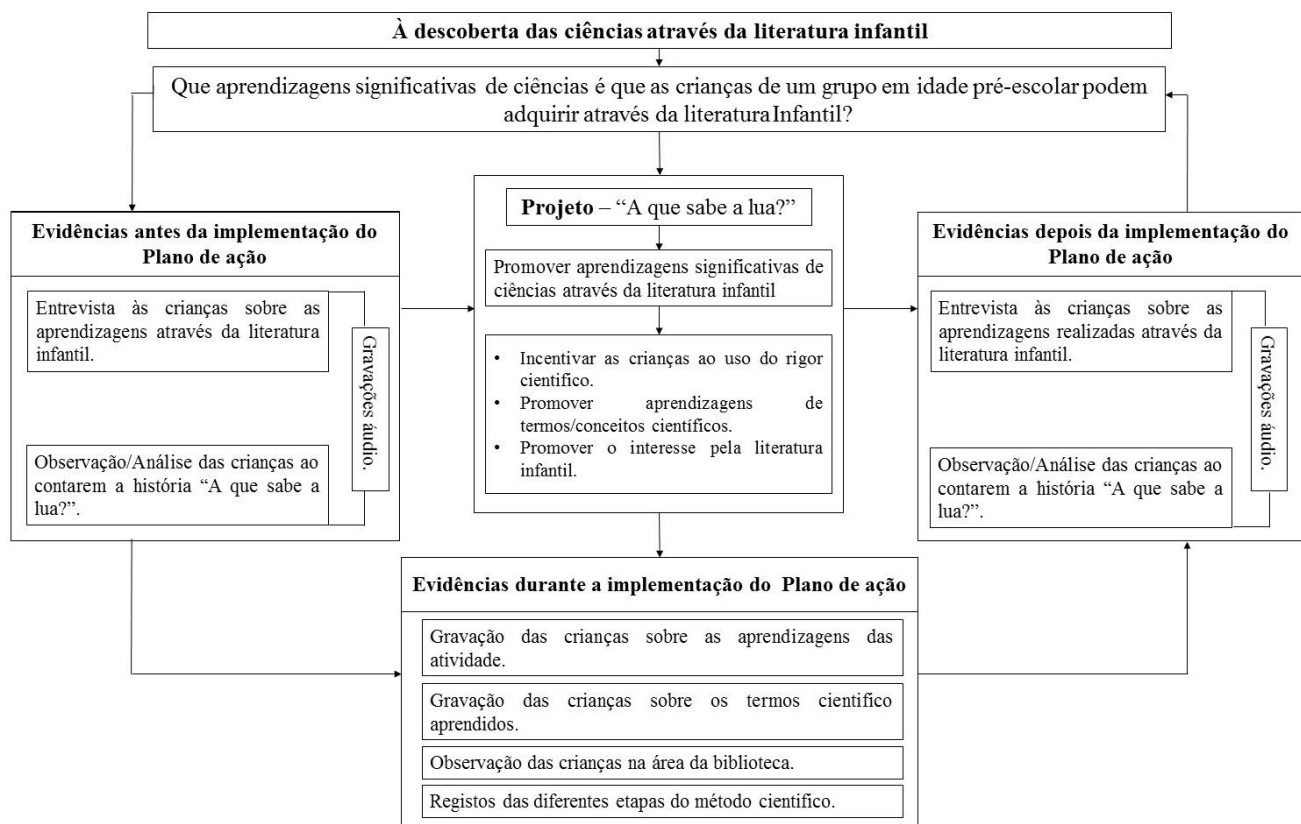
À descoberta das ciências através da literatura infantil

Que aprendizagens significativas de ciências é que as crianças de um grupo em idade pré-escolar podem adquirir através da literatura Infantil?

Evidências antes da implementação do Plano de ação

Entrevista às crianças sobre as aprendizagens através da literatura infantil.

Observação/Análise das crianças ao contarem a história "A que sabe a lua?".

Gravações áudio.

Projeto – "A que sabe a lua?"

Promover aprendizagens significativas de ciências através da literatura infantil

• Incentivar as crianças ao uso do rigor cientifico.
• Promover aprendizagens de termos/conceitos científicos.
• Promover o interesse pela literatura infantil.

Evidências depois da implementação do Plano de ação

Entrevista às crianças sobre as aprendizagens realizadas através da literatura infantil.

Observação/Análise das crianças ao contarem a história "A que sabe a lua?".

Gravações áudio.

Evidências durante a implementação do Plano de ação

Gravação das crianças sobre as aprendizagens das atividade.

Gravação das crianças sobre os termos cientifico aprendidos.

Observação das crianças na área da biblioteca.

Registos das diferentes etapas do método cientifico.